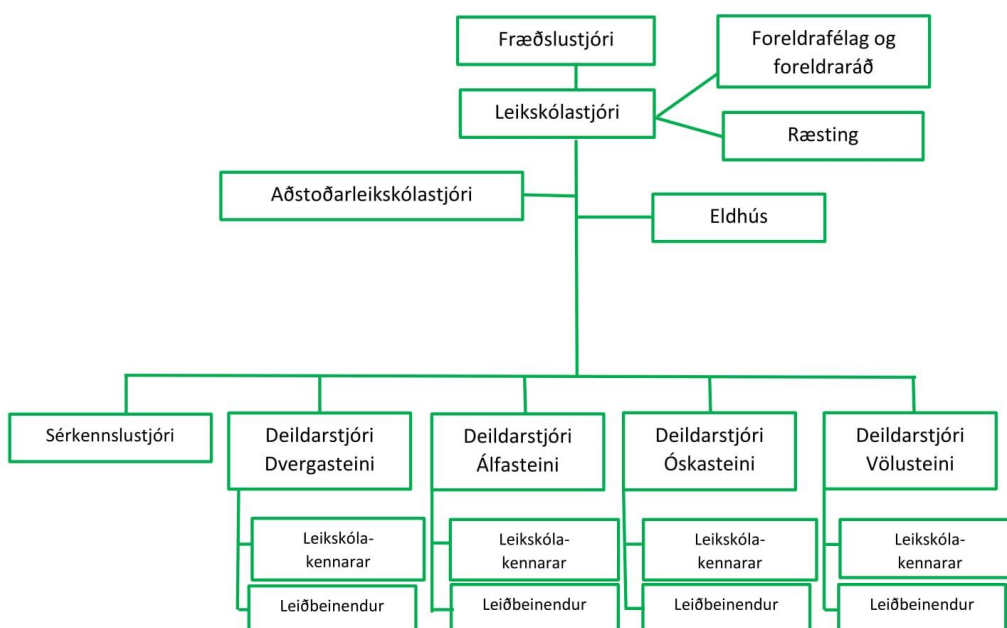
Fræðslustjóri

Foreldrafélag og foreldraráð

Leikskólastjóri

Ræsting

Aðstoðarleikskólastjóri

Eldhús

Sérkennslustjóri

Deildarstjóri Dvergasteini

Leikskóla-kennarar

Leiðbeinendur

Deildarstjóri Álfasteini

Leikskóla-kennarar

Leiðbeinendur

Deildarstjóri Óskasteini

Leikskóla-kennarar

Leiðbeinendur

Deildarstjóri Völusteini

Leikskóla-kennarar

Leiðbeinendur